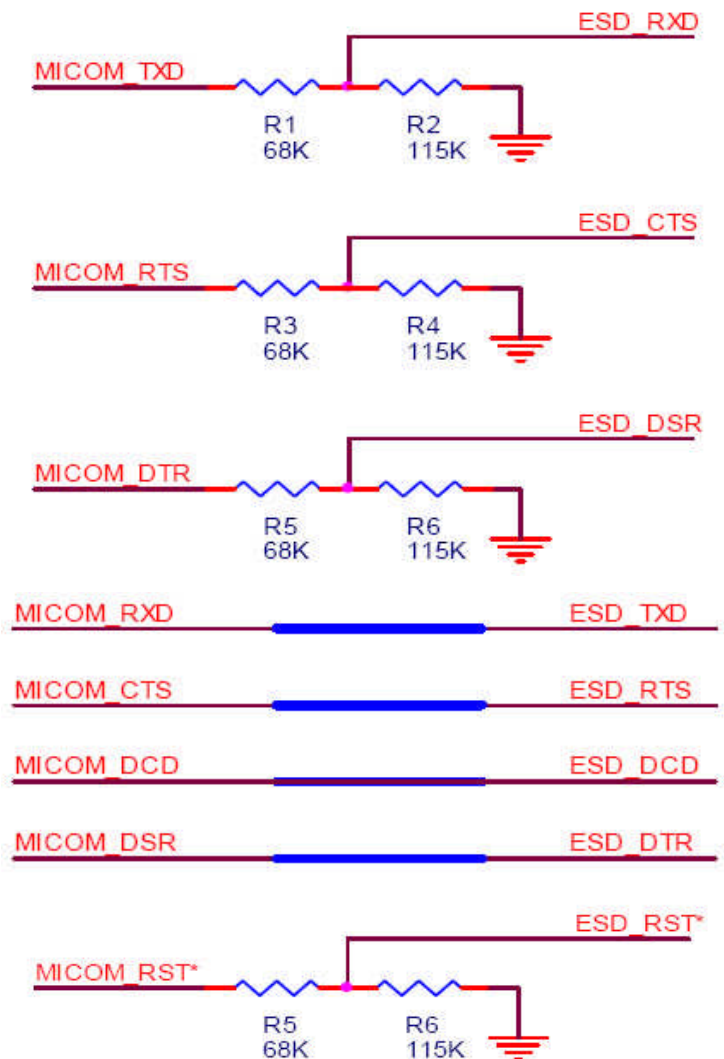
ESD_RXD
MICOM_TXD
R1
68K
R2
115K

ESD_CTS
MICOM_RTS
R3
68K
R4
115K

ESD_DSR
MICOM_DTR
R5
68K
R6
115K

MICOM_RXD ESD_TXD

MICOM_CTS ESD_RTS

MICOM_DCD ESD_DCD

MICOM_DSR ESD_DTR

ESD_RST*
MICOM_RST*
R5
68K
R6
115K